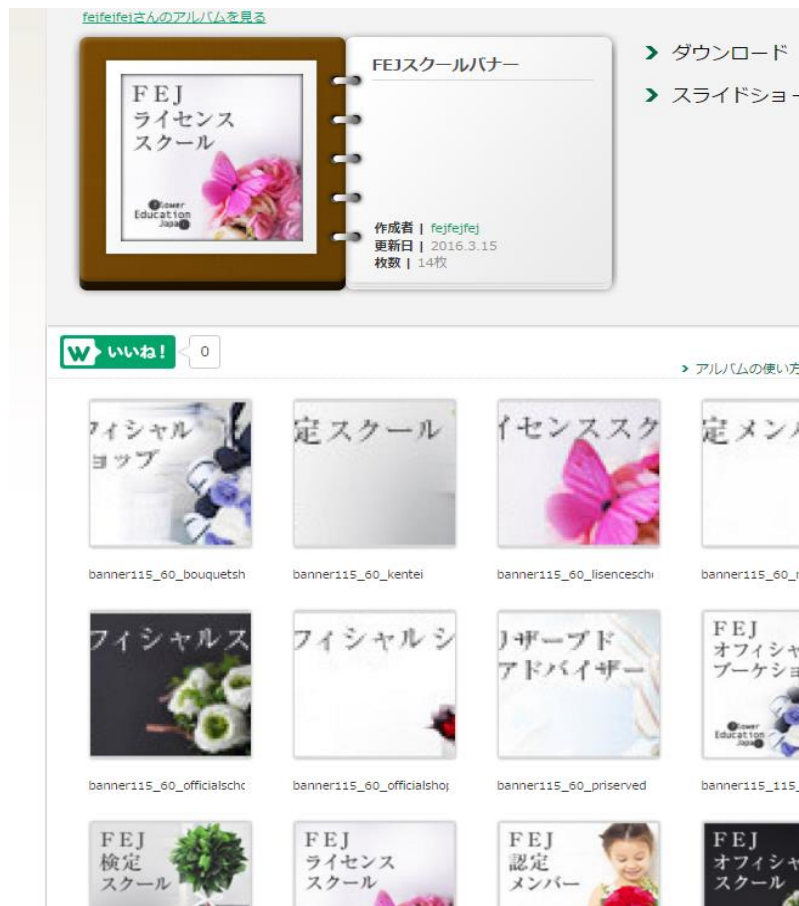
fejfejfejさんのアルバムを見る

FEJ
ライセンス
スクール

Flower
Education
Japan

FEJスクールバナー

作成者 | fejfejfej
更新日 | 2016.3.15
枚数 | 14枚

› ダウンロード
› スライドショー

W いいね! 0

› アルバムの使い方

フィシャル
ョップ

banner115_60_bouquetsh

定スクール

banner115_60_kentei

イセンススク

banner115_60_lisencesch

定メン

banner115_60_

フィシャルス

banner115_60_officialsch

フィシャルシ

banner115_60_officialsho

リザーブド
アドバイザー

banner115_60_priserved

FEJ
オフィシャ
ブーケショ

Flower
Education
Japan

banner115_115_

FEJ
検定
スクール

FEJ
ライセンス
スクール

FEJ
認定
メンバー

FEJ
オフィシャ
スクール